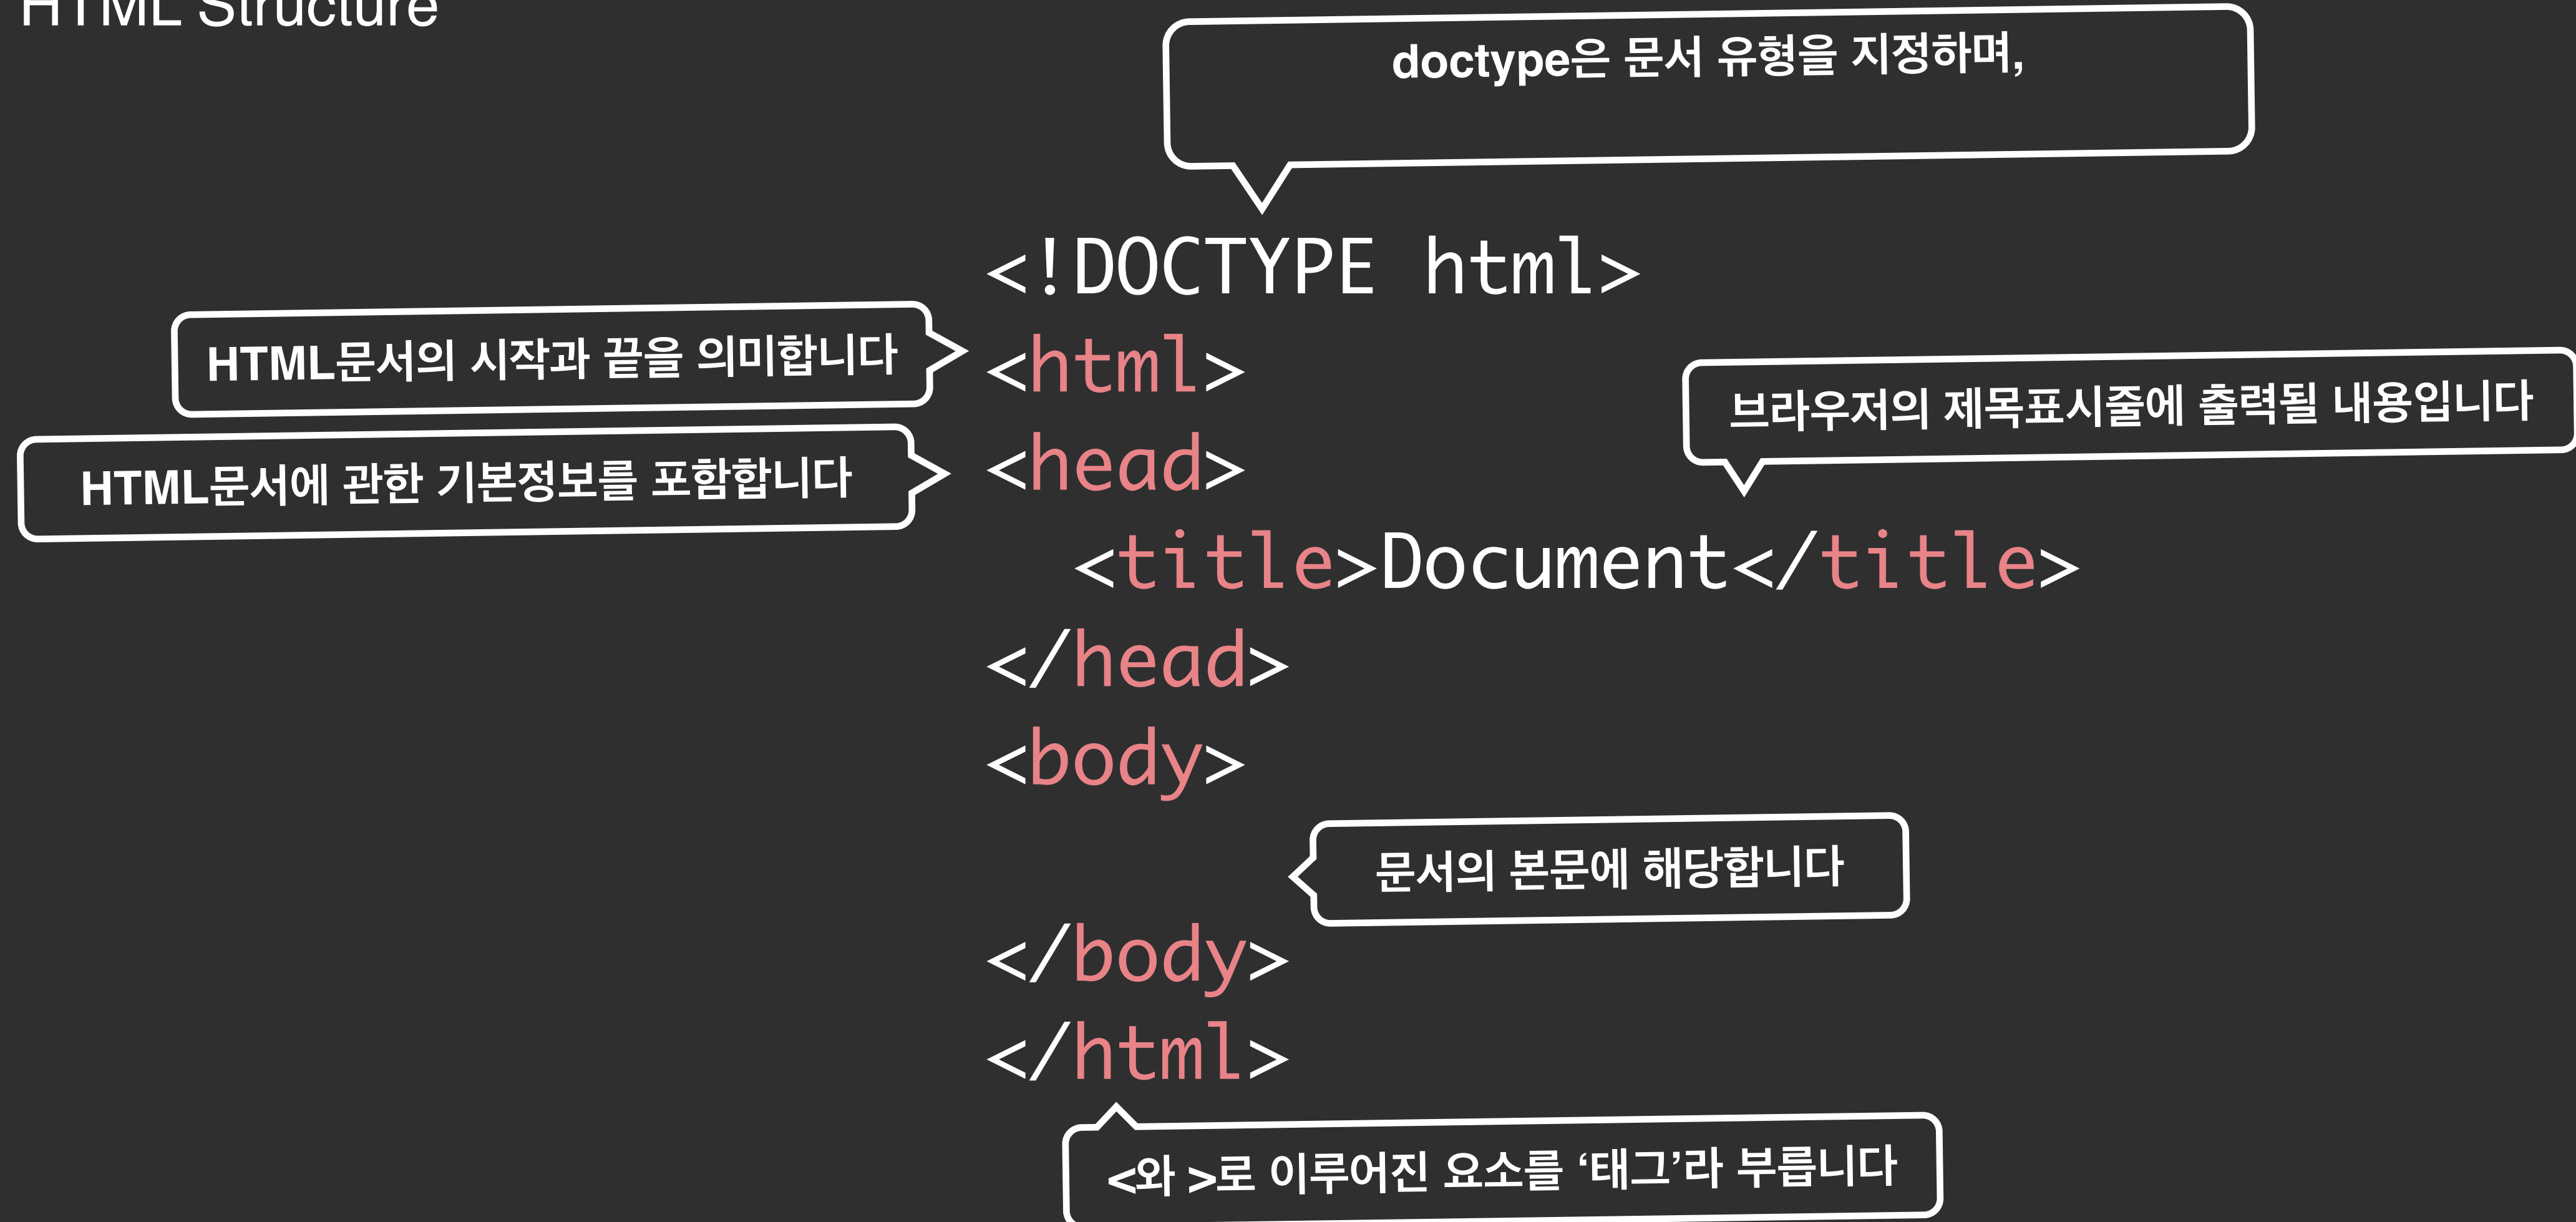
HTML Structure

doctype은 문서 유형을 지정하며,

<!DOCTYPE html>
HTML문서의 시작과 끝을 의미합니다
<html>
HTML문서에 관한 기본정보를 포함합니다
<head>
브라우저의 제목표시줄에 출력될 내용입니다
<title>Document</title>
</head>
<body>
문서의 본문에 해당합니다
</body>
</html>

<와 >로 이루어진 요소를 '태그'라 부릅니다